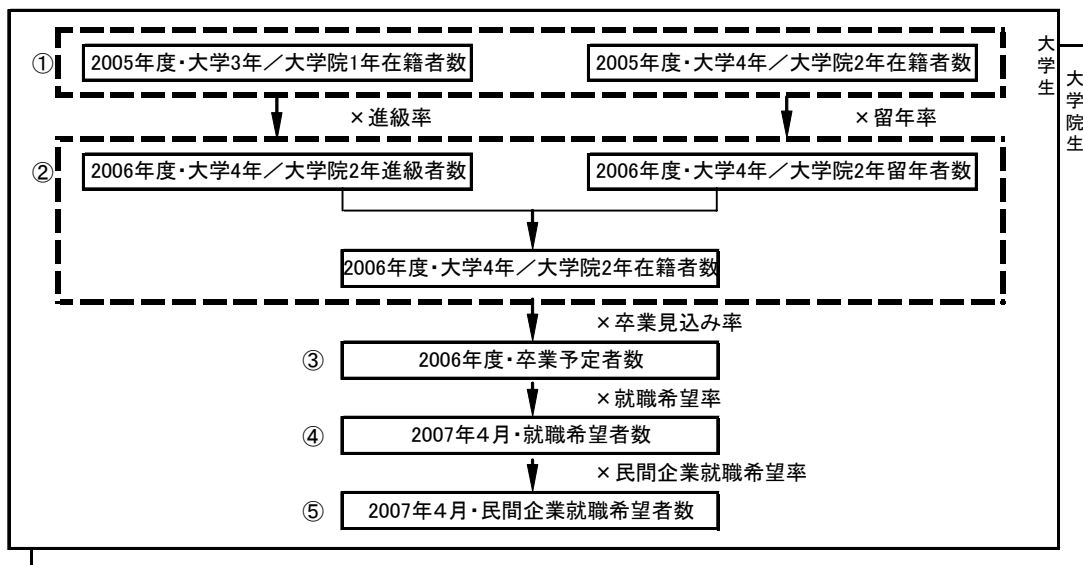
①
2005年度・大学3年／大学院1年在籍者数

2005年度・大学4年／大学院2年在籍者数

大学生

大学院生

×進級率

×留年率

②
2006年度・大学4年／大学院2年進級者数

2006年度・大学4年／大学院2年留年者数

2006年度・大学4年／大学院2年在籍者数

×卒業見込み率

③
2006年度・卒業予定者数

×就職希望率

④
2007年4月・就職希望者数

×民間企業就職希望率

⑤
2007年4月・民間企業就職希望者数